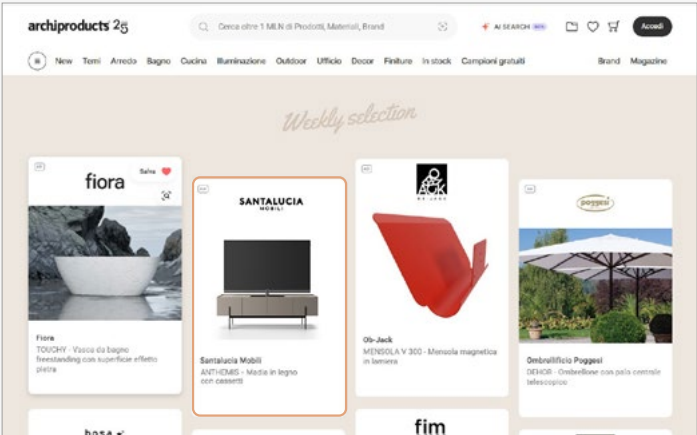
archiproducts 25

Cerca oltre 1 MLN di Prodotti, Materiali, Brand

AI SEARCH BETA

Accedi

New Temi Arredo Bagno Cucina Illuminazione Outdoor Ufficio Decor Finiture In stock Campioni gratuiti

Brand Magazine

Weekly selection

Salva

fiora

Fiora
TOUCHY - Vasca da bagno freestanding con superficie effetto pietra

SANTALUCIA
MOBILI

Santalucia Mobili
ANTHEMIS - Madia in legno con cassetti

OB JACK

Ob-Jack
MENSOLA V 300 - Mensola magnetica in lamiera

poggesi

Ombrellificio Poggesi
DEHOR - Ombrellone con palo centrale telescopico

basa

fim